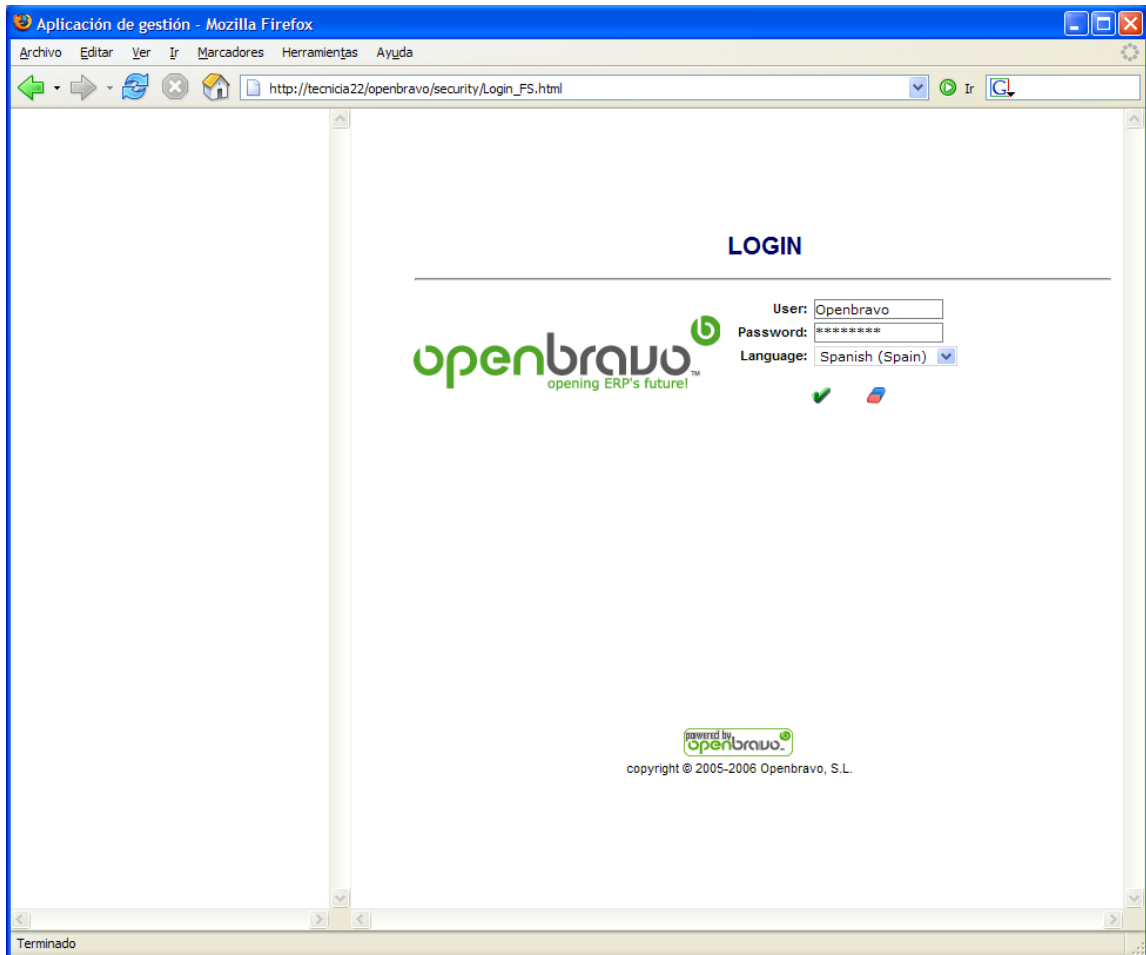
Aplicación de gestión - Mozilla Firefox

Archivo Editar Ver Ir Marcadores Herramientas Ayuda

http://tecnicia22/openbravo/security/Login_FS.html

Ir

LOGIN

openbravo™
opening ERP's future!

User: Openbravo
Password: ********
Language: Spanish (Spain)

powered by openbravo

copyright © 2005-2006 Openbravo, S.L.

Terminado